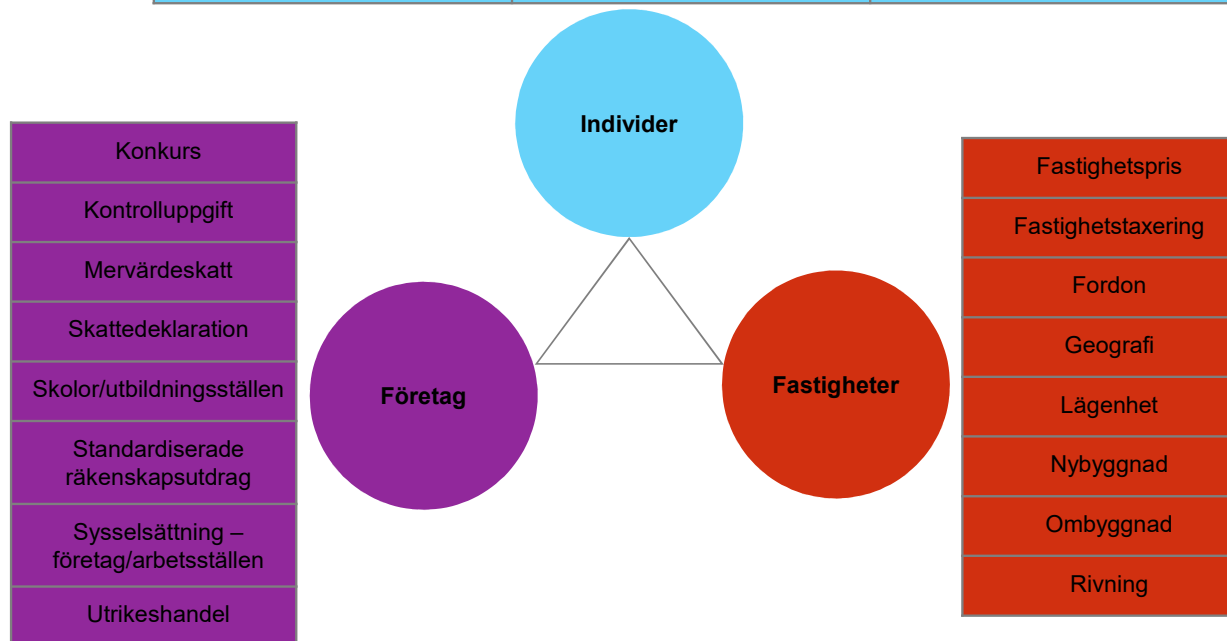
Konkurs
Kontrolluppgift
Mervärdeskatt
Skattedeklaration
Skolor/utbildningsställen
Standardiserade räkenskapsutdrag
Sysselsättning – företag/arbetsställen
Utrikeshandel

Individer

Företag

Fastigheter

Fastighetspris
Fastighetstaxering
Fordon
Geografi
Lägenhet
Nybyggnad
Ombyggnad
Rivning